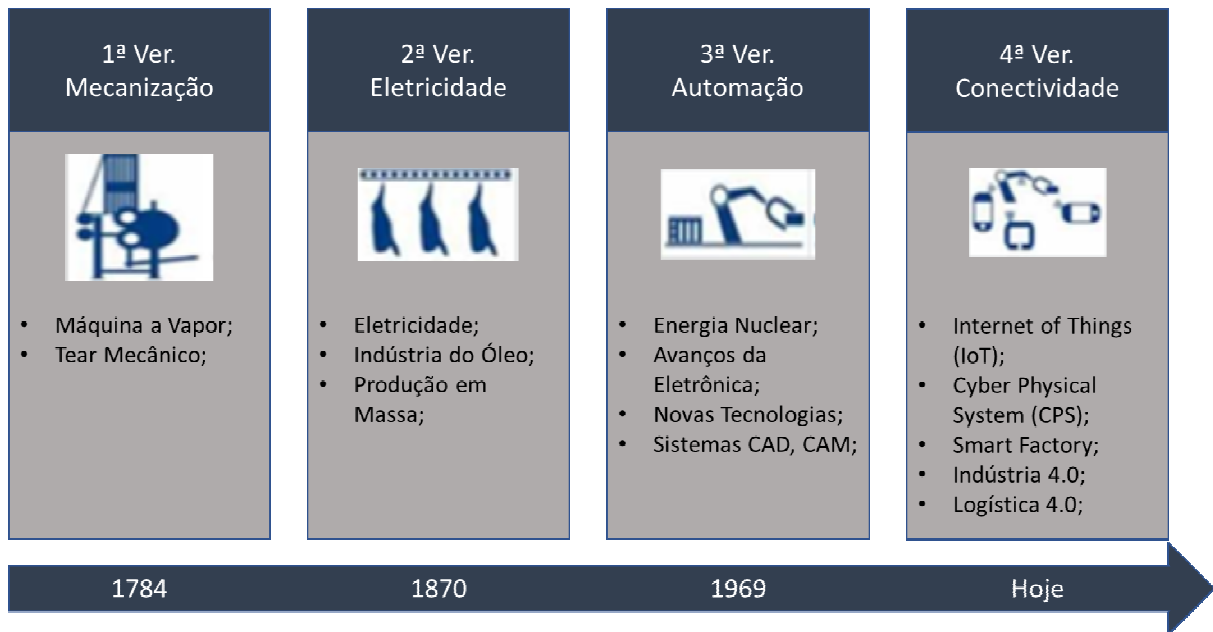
1ª Ver.
Mecanização

• Máquina a Vapor;
• Tear Mecânico;

2ª Ver.
Eletricidade

• Eletricidade;
• Indústria do Óleo;
• Produção em Massa;

3ª Ver.
Automação

• Energia Nuclear;
• Avanços da Eletrônica;
• Novas Tecnologias;
• Sistemas CAD, CAM;

4ª Ver.
Conectividade

• Internet of Things (IoT);
• Cyber Physical System (CPS);
• Smart Factory;
• Indústria 4.0;
• Logística 4.0;

1784

1870

1969

Hoje